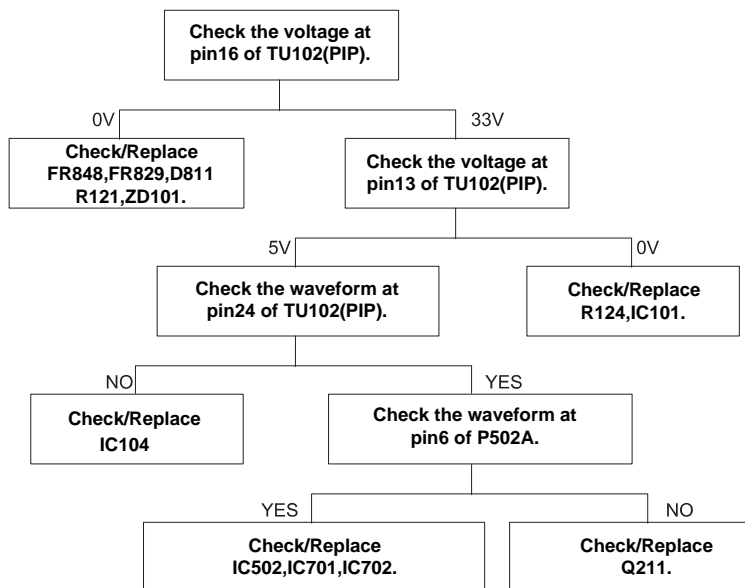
Check the voltage at pin16 of TU102(PIP).

0V

Check/Replace FR848,FR829,D811 R121,ZD101.

33V

Check the voltage at pin13 of TU102(PIP).

5V

Check the waveform at pin24 of TU102(PIP).

0V

Check/Replace R124,IC101.

NO

Check/Replace IC104

YES

Check the waveform at pin6 of P502A.

YES

Check/Replace IC502,IC701,IC702.

NO

Check/Replace Q211.